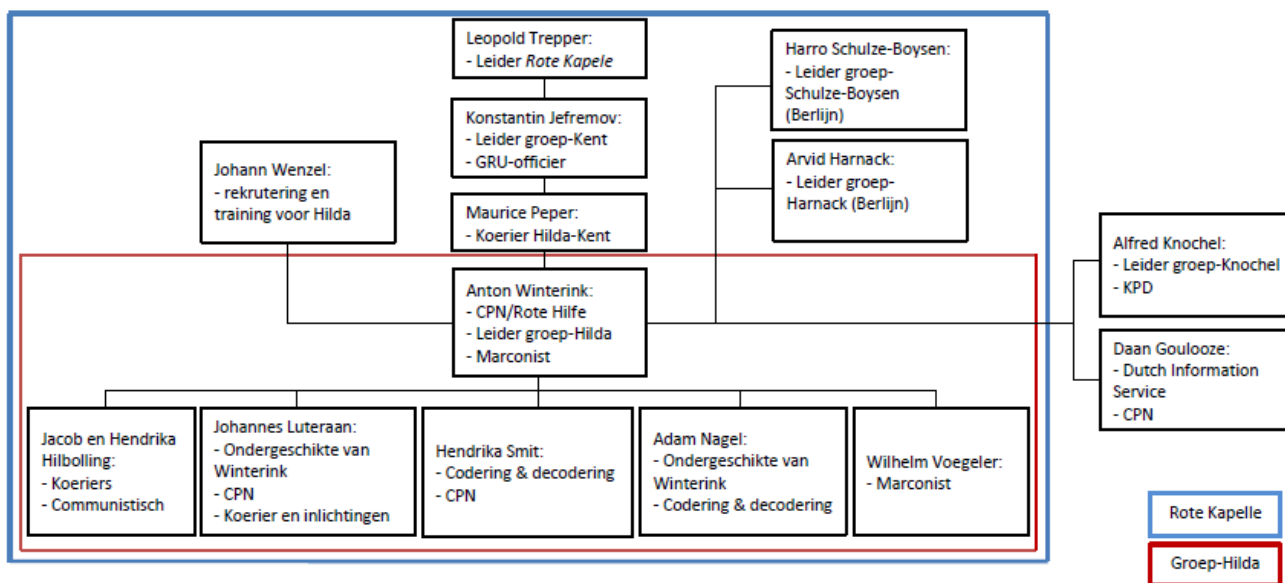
Leopold Trepper:
- Leider *Rote Kapele*

Konstantin Jefremov:
- Leider groep-Kent
- GRU-officier

Maurice Peper:
- Koerier Hilda-Kent

Johann Wenzel:
- rekrutering en training voor Hilda

Harro Schulze-Boysen:
- Leider groep-Schulze-Boysen (Berlijn)

Arvid Harnack:
- Leider groep-Harnack (Berlijn)

Anton Winterink:
- CPN/Rote Hilfe
- Leider groep-Hilda
- Marconist

Alfred Knochel:
- Leider groep-Knochel
- KPD

Daan Goulooze:
- Dutch Information Service
- CPN

Jacob en Hendrika Hilbolling:
- Koeriers
- Communistisch

Johannes Luteraan:
- Ondergeschikte van Winterink
- CPN
- Koerier en inlichtingen

Hendrika Smit:
- Codering & decodering
- CPN

Adam Nagel:
- Ondergeschikte van Winterink
- Codering & decodering

Wilhelm Voegeler:
- Marconist

Rote Kapelle

Groep-Hilda